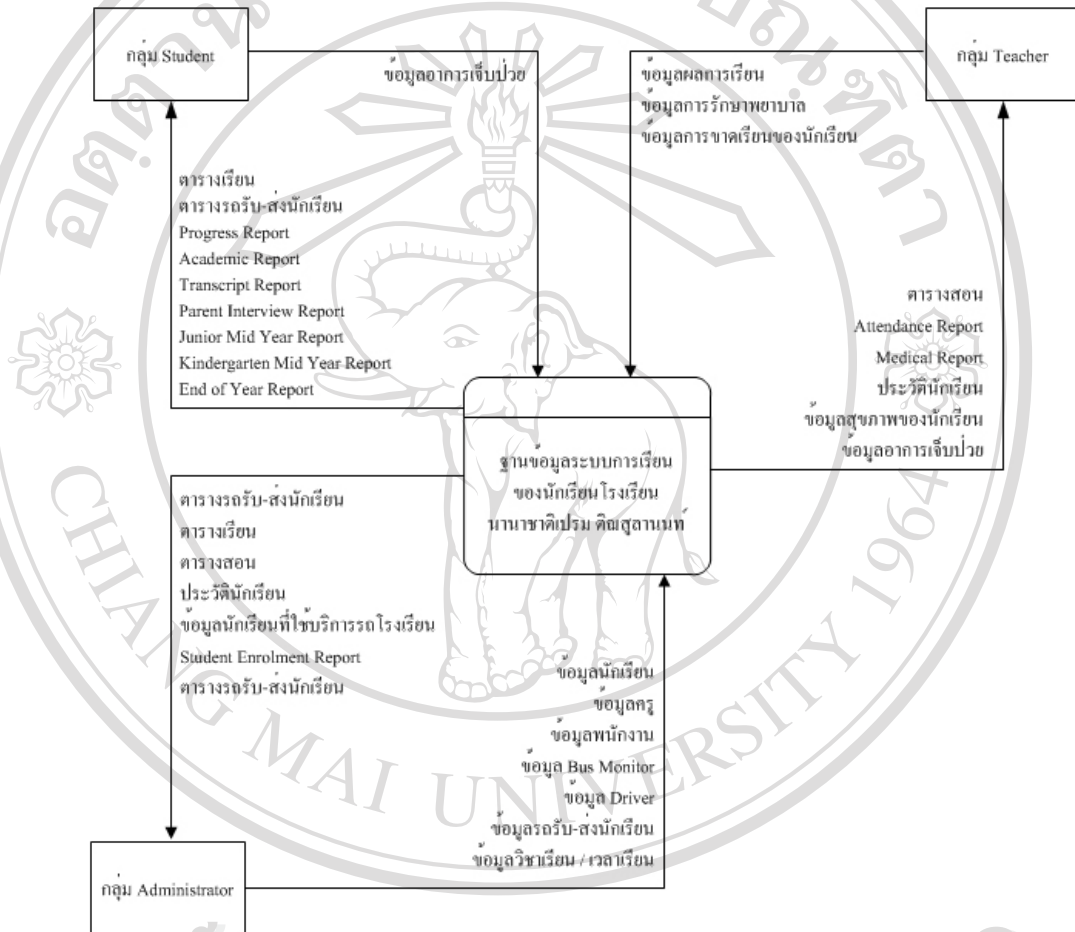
กลุ่ม Student

ข้อมูลอาการเจ็บป่วย

ข้อมูลผลการเรียน
ข้อมูลการรักษาพยาบาล
ข้อมูลการขาดเรียนของนักเรียน

กลุ่ม Teacher

ตารางเรียน
ตารางรถรับ-ส่งนักเรียน
Progress Report
Academic Report
Transcript Report
Parent Interview Report
Junior Mid Year Report
Kindergarten Mid Year Report
End of Year Report

ตารางสอน
Attendance Report
Medical Report
ประวัตินักเรียน
ข้อมูลสุขภาพของนักเรียน
ข้อมูลอาการเจ็บป่วย

ฐานข้อมูลระบบการเรียนของนักเรียนโรงเรียนนานาชาติเปรม ติณสูลานนท์

ตารางรถรับ-ส่งนักเรียน
ตารางเรียน
ตารางสอน
ประวัตินักเรียน
ข้อมูลนักเรียนที่ใช้บริการรถโรงเรียน
Student Enrolment Report
ตารางรถรับ-ส่งนักเรียน

ข้อมูลนักเรียน
ข้อมูลครู
ข้อมูลพนักงาน
ข้อมูล Bus Monitor
ข้อมูล Driver
ข้อมูลรถรับ-ส่งนักเรียน
ข้อมูลวิชาเรียน / เวลาเรียน

กลุ่ม Administrator

CHIANG MAI UNIVERSITY 1964